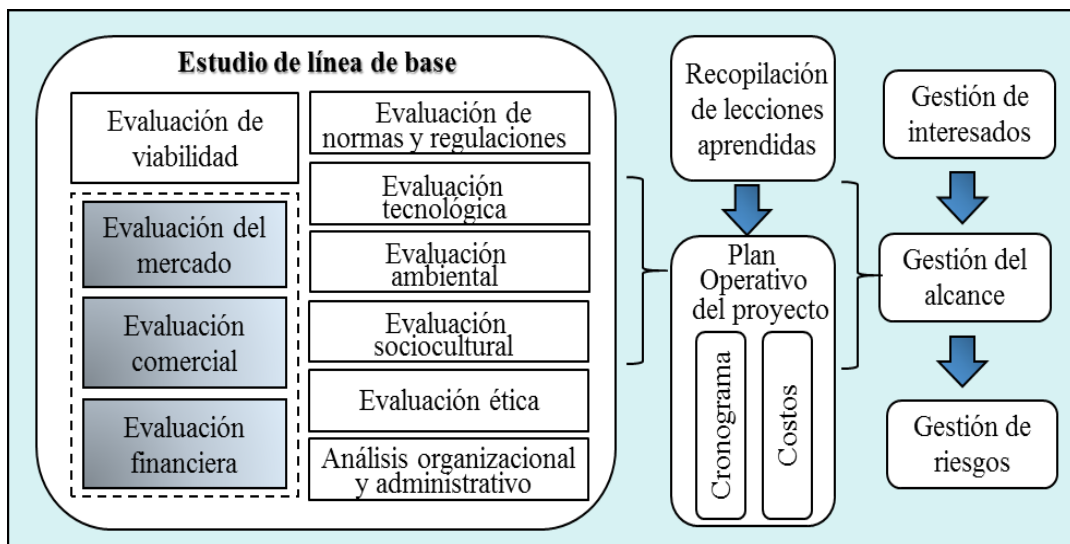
Estudio de línea de base

Evaluación de viabilidad

Evaluación del mercado

Evaluación comercial

Evaluación financiera

Evaluación de normas y regulaciones

Evaluación tecnológica

Evaluación ambiental

Evaluación sociocultural

Evaluación ética

Análisis organizacional y administrativo

Recopilación de lecciones aprendidas

Plan Operativo del proyecto

Cronograma

Costos

Gestión de interesados

Gestión del alcance

Gestión de riesgos